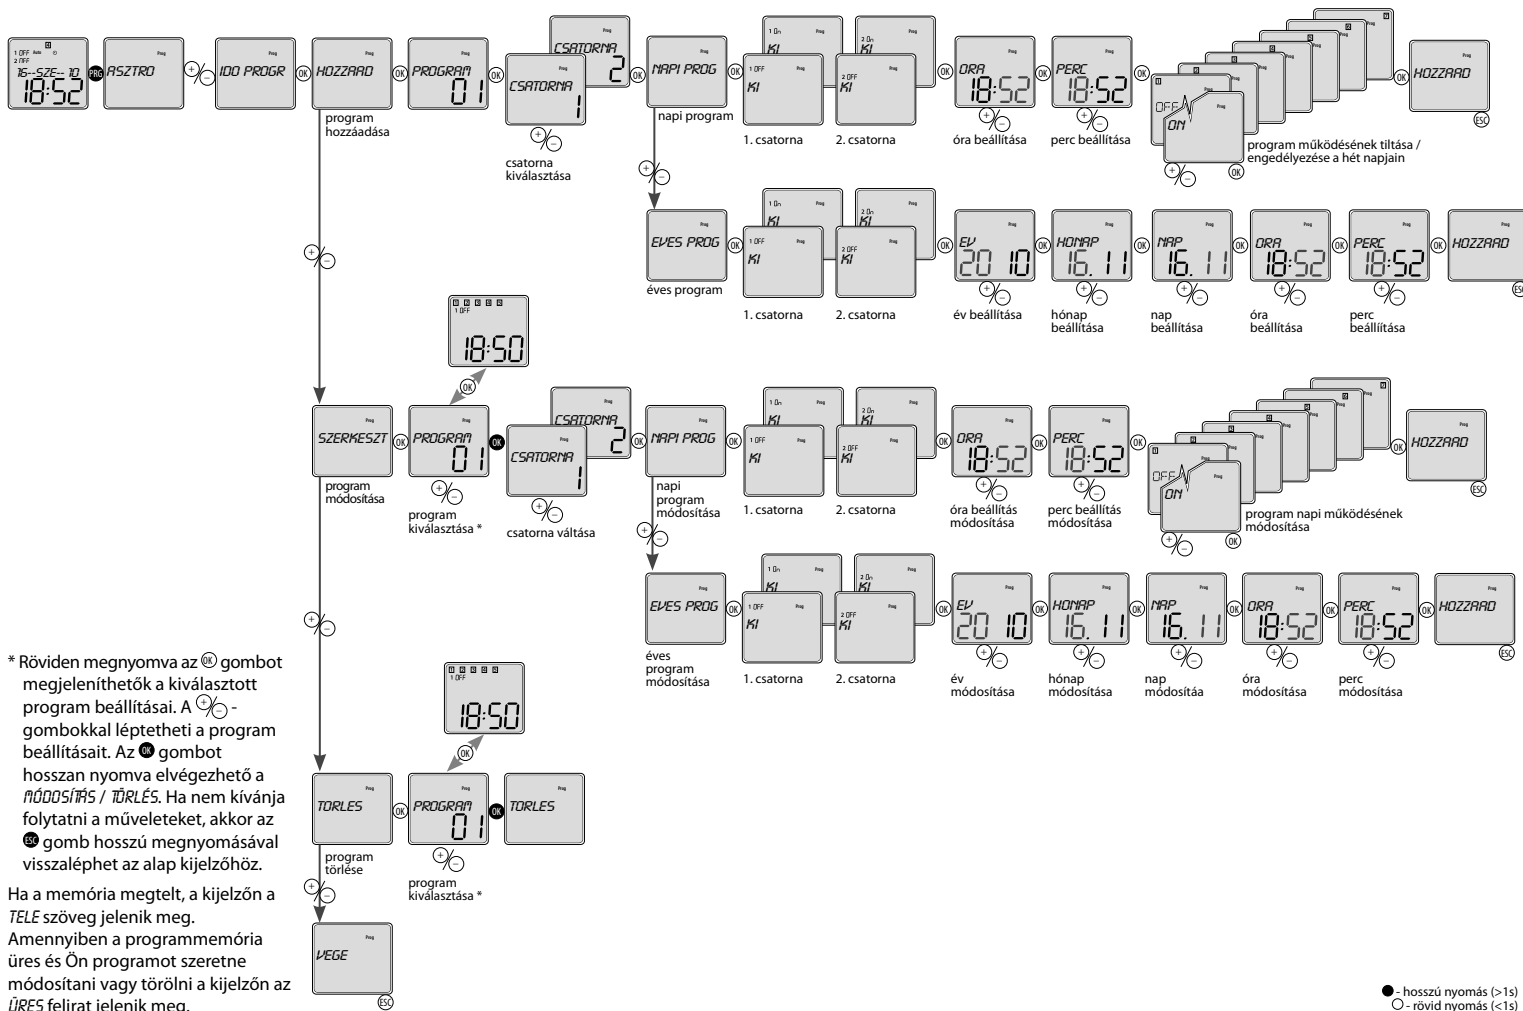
1 OFF Auto 2 OFF 16--SZE-- 10 18:52 PRG ASZTRO +/- IDO PROGR OK HOZZAAD OK PROGRAM 01 OK CSATORNA 1 CSATORNA 2 OK NAPI PROG OK 1 OFF KI 1 On KI 2 OFF KI 2 On KI OK ORA 18:52 OK PERC 18:52 OK OFF ON OK HOZZAAD ESC

program hozzáadása

csatorna kiválasztása

napi program

1. csatorna

2. csatorna

óra beállítása

perc beállítása

program működésének tiltása / engedélyezése a hét napjain

EVES PROG OK 1 OFF KI 1 On KI 2 OFF KI 2 On KI OK EV 20 10 OK HONAP 16. 11 OK NAP 16. 11 OK ORA 18:52 OK PERC 18:52 OK HOZZAAD ESC

éves program

1. csatorna

2. csatorna

év beállítása

hónap beállítása

nap beállítása

óra beállítása

perc beállítása

1 OFF 18:50

SZERKESZT OK PROGRAM 01 CSATORNA 1 CSATORNA 2 OK NAPI PROG OK 1 OFF KI 1 On KI 2 OFF KI 2 On KI OK ORA 18:52 OK PERC 18:52 OK OFF ON OK HOZZAAD ESC

program módosítása

program kiválasztása *

csatorna váltása

napi program módosítása

1. csatorna

2. csatorna

óra beállítás módosítása

perc beállítás módosítása

program napi működésének módosítása

EVES PROG OK 1 OFF KI 1 On KI 2 OFF KI 2 On KI OK EV 20 10 OK HONAP 16. 11 OK NAP 16. 11 OK ORA 18:52 OK PERC 18:52 OK HOZZAAD ESC

éves program módosítása

1. csatorna

2. csatorna

év módosítása

hónap módosítása

nap módosítáa

óra módosítása

perc módosítása

* Röviden megnyomva az OK gombot megjeleníthetők a kiválasztott program beállításai. A +/- - gombokkal léptetheti a program beállításait. Az OK gombot hosszan nyomva elvégezhető a MÓDOSÍTÁS / TÖRLÉS. Ha nem kívánja folytatni a műveleteket, akkor az ESC gomb hosszú megnyomásával visszaléphet az alap kijelzőhöz.

Ha a memória megtelt, a kijelzőn a TELE szöveg jelenik meg. Amennyiben a programmemória üres és Ön programot szeretne módosítani vagy törölni a kijelzőn az ÜRES felirat jelenik meg.

1 OFF 18:50

TORLES OK PROGRAM 01 OK TORLES

program törlése

program kiválasztása *

VEGE ESC

- hosszú nyomás (>1s)
- rövid nyomás (<1s)